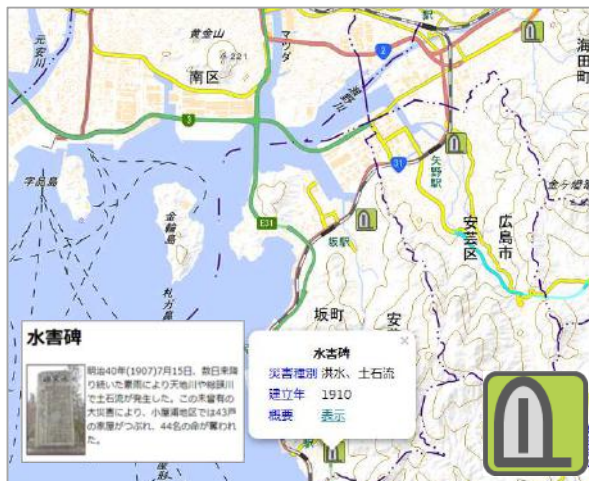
黄金山
221
マツダ
南区
元安川
海田町
2
3
矢野駅
31
宇品島
金輪島
E31
坂駅
安芸区
広島市
金ヶ燈
似ガ島
坂町
安

水害碑
明治40年(1907)7月15日、数日来降り続いた豪雨により天地川や総頭川で土石流が発生した。この未曾有の大災害により、小屋浦地区では43戸の家屋がつぶれ、44名の命が奪われた。

水害碑
×
災害種別 洪水、土石流
建立年 1910
概要 表示